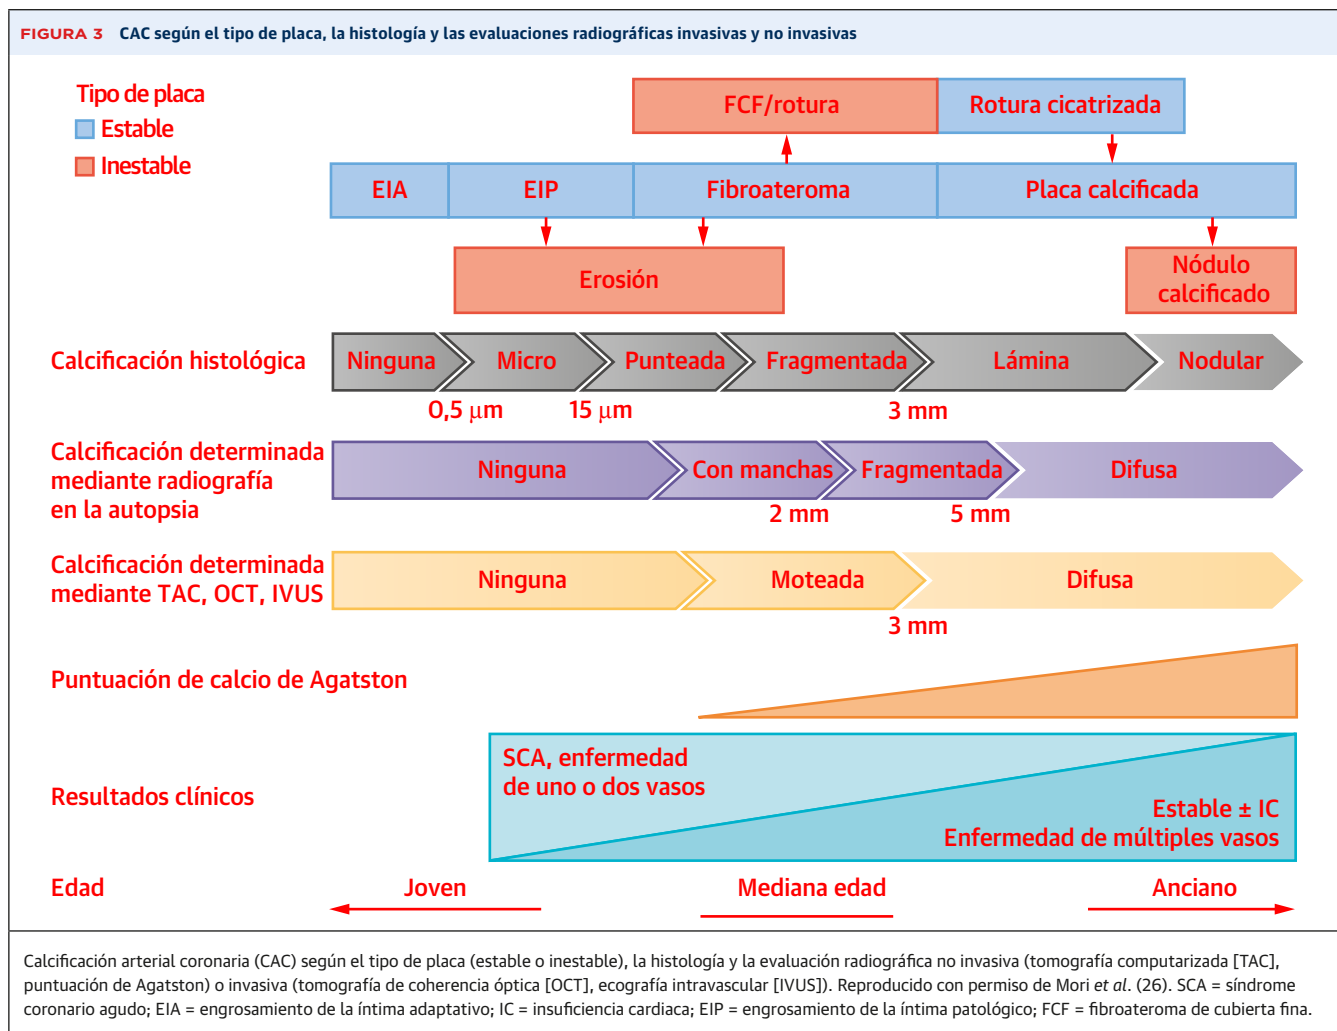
FIGURA 3 CAC según el tipo de placa, la histología y las evaluaciones radiográficas invasivas y no invasivas

Tipo de placa
Estable
Inestable

FCF/rotura
Rotura cicatrizada

EIA
EIP
Fibroateroma
Placa calcificada

Erosión
Nódulo calcificado

Calcificación histológica
Ninguna
Micro
Punteada
Fragmentada
Lámina
Nodular
0,5 $\mu$m
15 $\mu$m
3 mm

Calcificación determinada mediante radiografía en la autopsia
Ninguna
Con manchas
Fragmentada
Difusa
2 mm
5 mm

Calcificación determinada mediante TAC, OCT, IVUS
Ninguna
Moteada
Difusa
3 mm

Puntuación de calcio de Agatston

Resultados clínicos
SCA, enfermedad de uno o dos vasos
Estable ± IC
Enfermedad de múltiples vasos

Edad
Joven
Mediana edad
Anciano

Calcificación arterial coronaria (CAC) según el tipo de placa (estable o inestable), la histología y la evaluación radiográfica no invasiva (tomografía computarizada [TAC], puntuación de Agatston) o invasiva (tomografía de coherencia óptica [OCT], ecografía intravascular [IVUS]). Reproducido con permiso de Mori et al. (26). SCA = síndrome coronario agudo; EIA = engrosamiento de la íntima adaptativo; IC = insuficiencia cardiaca; EIP = engrosamiento de la íntima patológico; FCF = fibroateroma de cubierta fina.